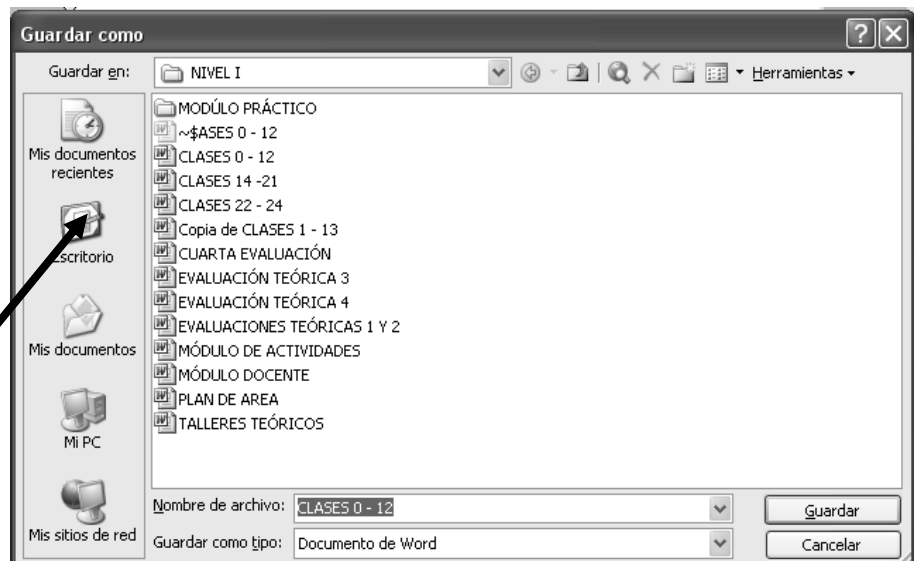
Guardar como

Guardar en: NIVEL I

Herramientas

Mis documentos recientes

Escritorio

Mis documentos

Mi PC

Mis sitios de red

MODÚLO PRÁCTICO
~$ASES 0 - 12
CLASES 0 - 12
CLASES 14 -21
CLASES 22 - 24
Copia de CLASES 1 - 13
CUARTA EVALUACIÓN
EVALUACIÓN TEÓRICA 3
EVALUACIÓN TEÓRICA 4
EVALUACIONES TEÓRICAS 1 Y 2
MÓDULO DE ACTIVIDADES
MÓDULO DOCENTE
PLAN DE AREA
TALLERES TEÓRICOS

Nombre de archivo: CLASES 0 - 12

Guardar como tipo: Documento de Word

Guardar

Cancelar